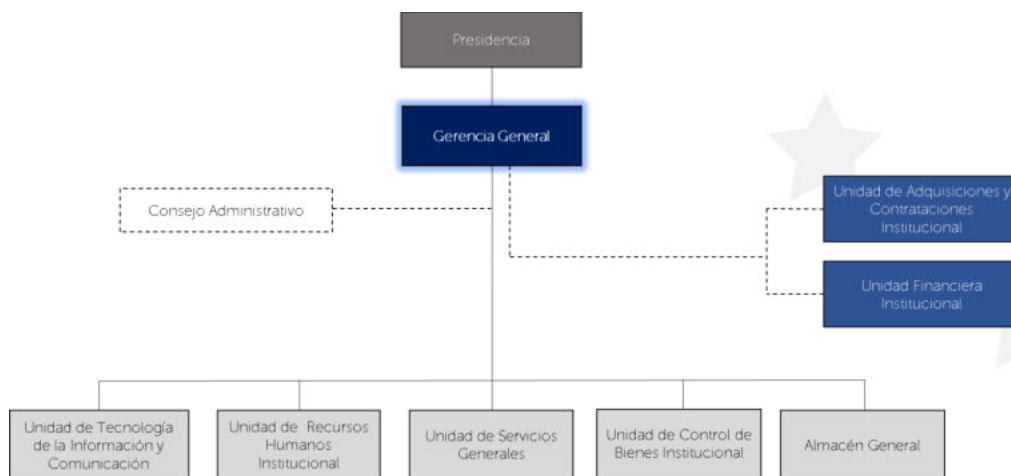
Presidencia

Gerencia General

Consejo Administrativo

Unidad de Adquisiciones y Contrataciones Institucional

Unidad Financiera Institucional

Unidad de Tecnología de la Información y Comunicación

Unidad de Recursos Humanos Institucional

Unidad de Servicios Generales

Unidad de Control de Bienes Institucional

Almacén General